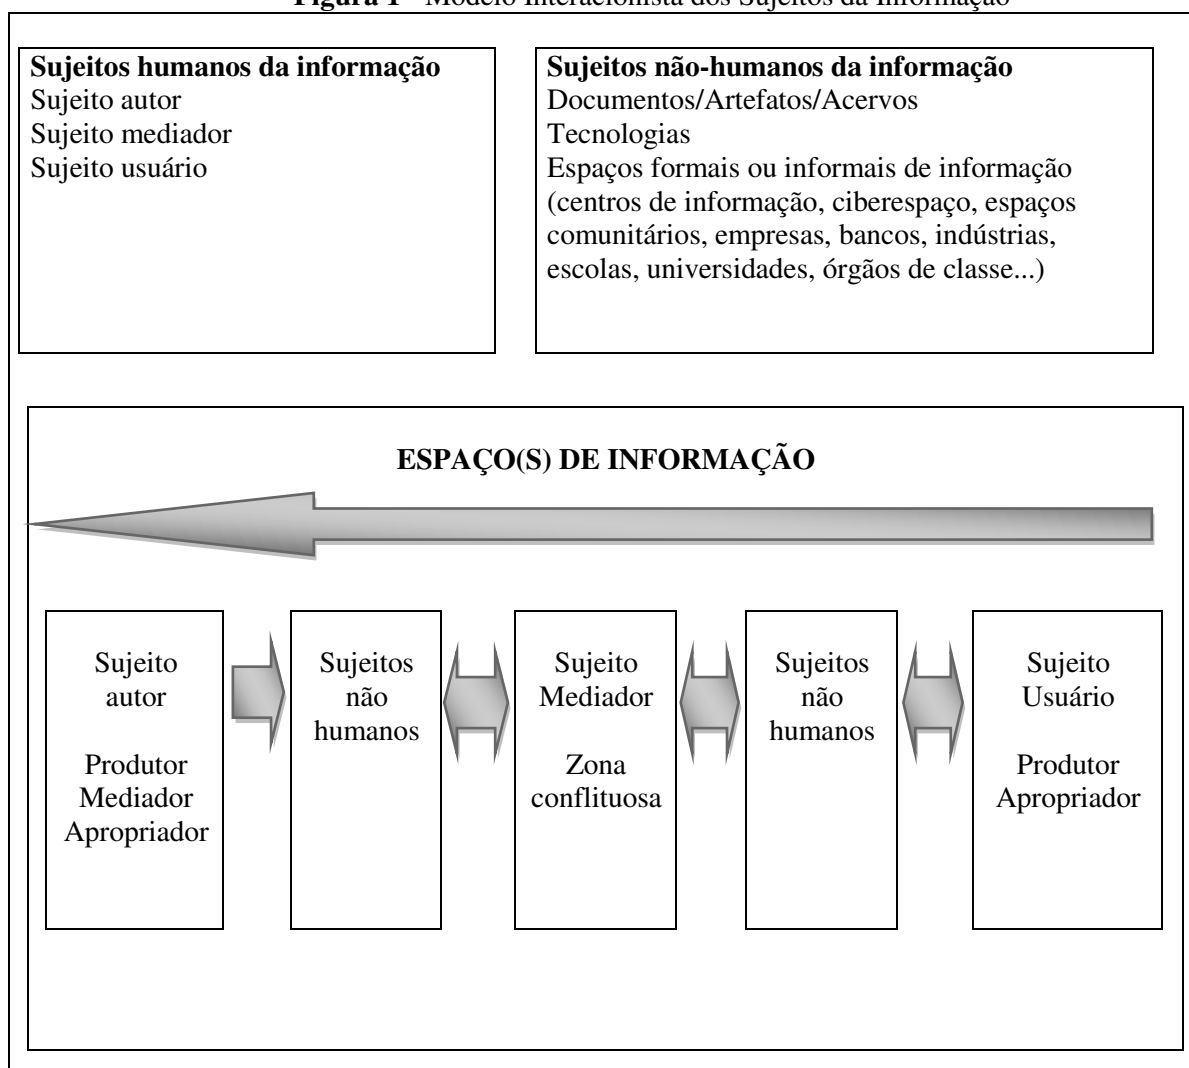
**Figura 1** – Modelo Interacionista dos Sujeitos da Informação

**Sujeitos humanos da informação**
Sujeito autor
Sujeito mediador
Sujeito usuário

**Sujeitos não-humanos da informação**
Documentos/Artefatos/Acervos
Tecnologias
Espaços formais ou informais de informação (centros de informação, ciberespaço, espaços comunitários, empresas, bancos, indústrias, escolas, universidades, órgãos de classe...)

**ESPAÇO(S) DE INFORMAÇÃO**

Sujeito autor

Produtor
Mediador
Apropriador

Sujeitos não humanos

Sujeito Mediador

Zona conflituosa

Sujeitos não humanos

Sujeito Usuário

Produtor
Apropriador